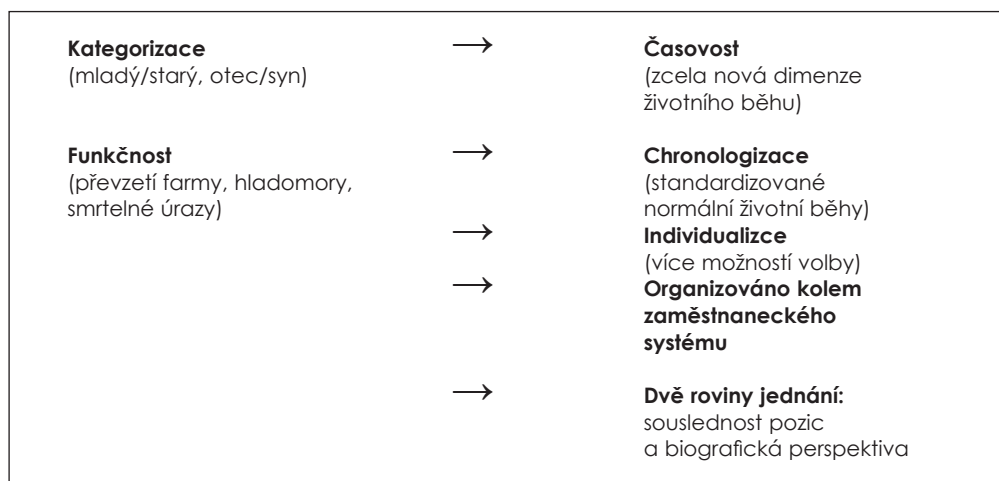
**Kategorizace**
(mladý/starý, otec/syn)

→

**Časovost**
(zcela nová dimenze životního běhu)

**Funkčnost**
(převzetí farmy, hladomory, smrtelné úrazy)

→

**Chronologizace**
(standardizované normální životní běhy)

→

**Individualizce**
(více možností volby)

→

**Organizováno kolem zaměstnaneckého systému**

→

**Dvě roviny jednání:**
souslednost pozic a biografická perspektiva